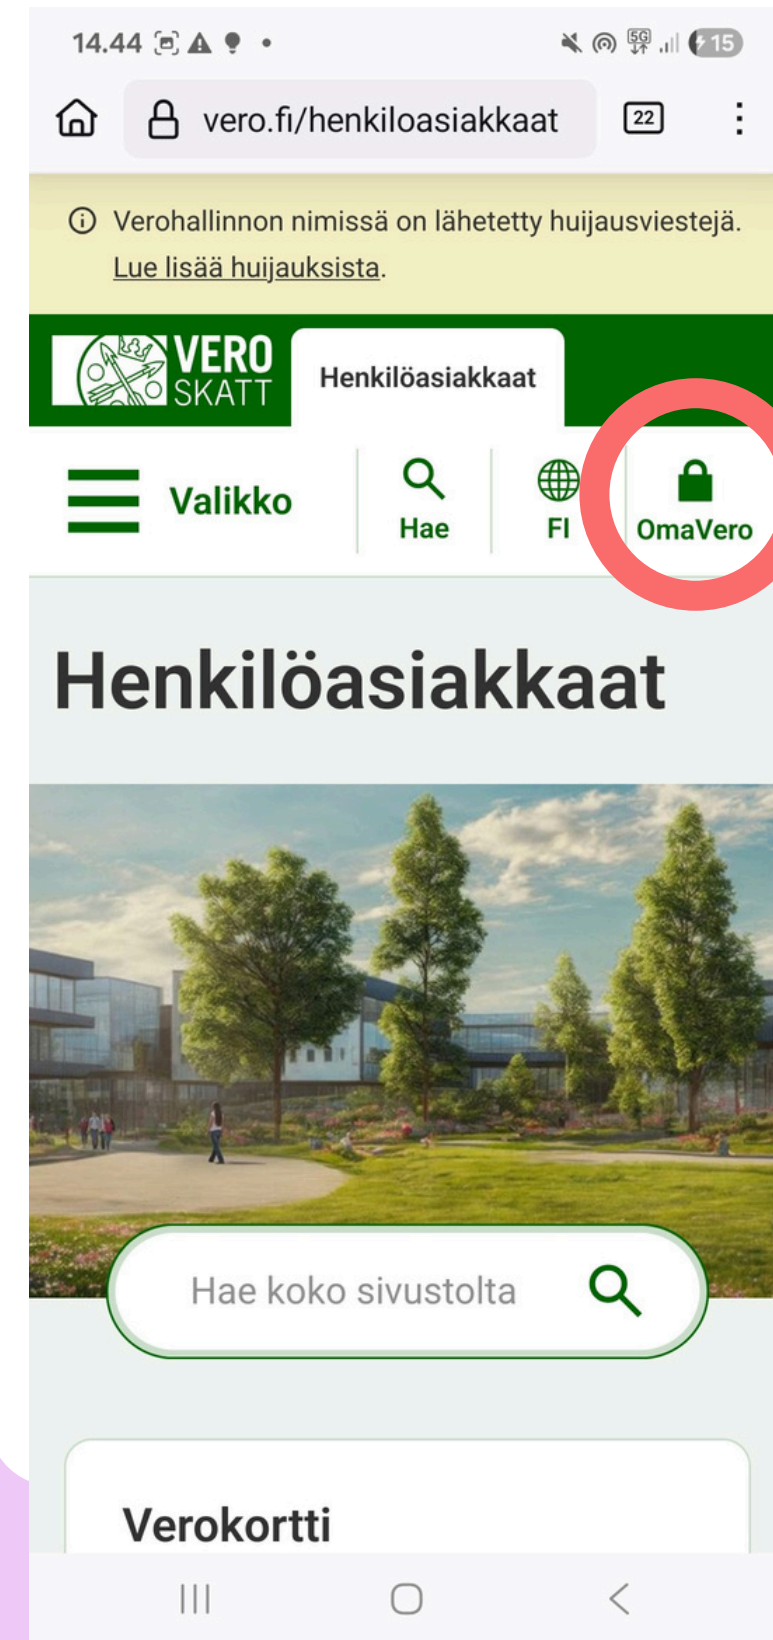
14.44

15

vero.fi/henkiloasiakkaat

22

Verohallinnon nimissä on lähetetty huijausviestejä. Lue lisää huijauksista.

VERO SKATT

Henkilöasiakkaat

Valikko

Hae

FI

OmaVero

Henkilöasiakkaat

Hae koko sivustolta

Verokortti